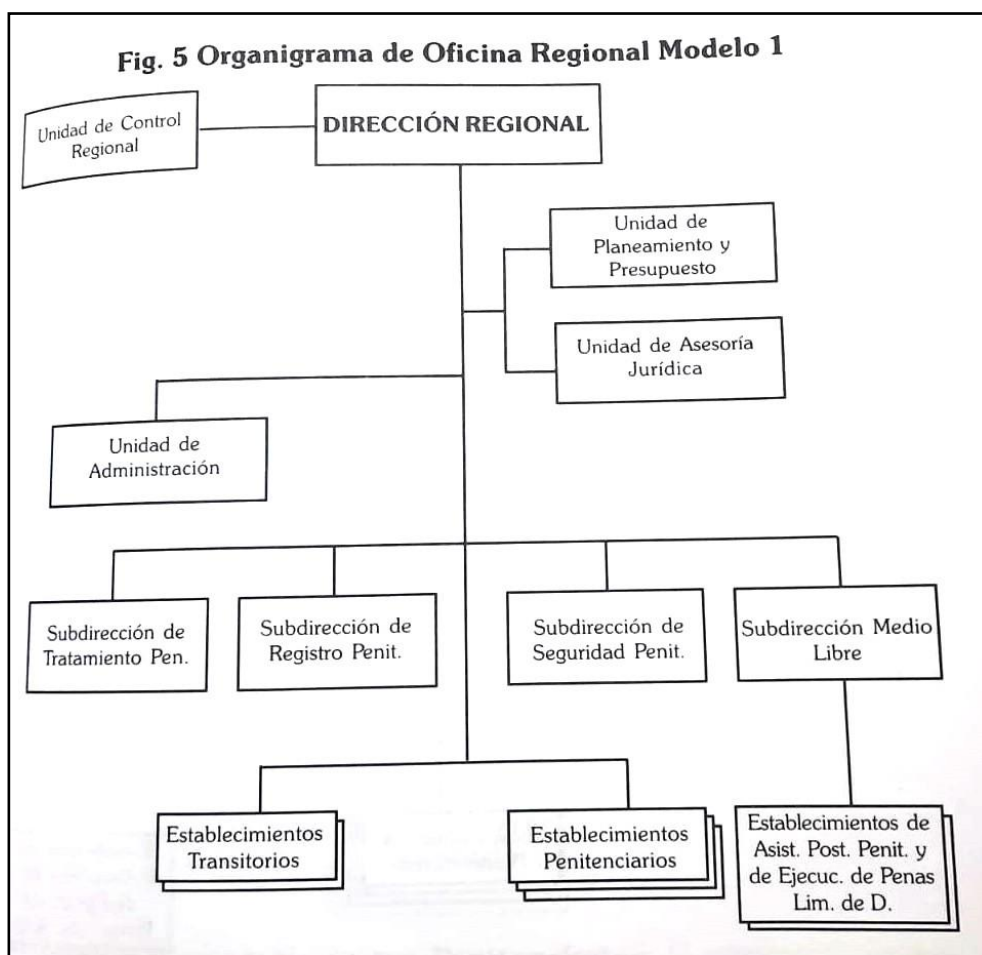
Fig. 5 Organigrama de Oficina Regional Modelo 1

Unidad de Control Regional

DIRECCIÓN REGIONAL

Unidad de Planeamiento y Presupuesto

Unidad de Asesoría Jurídica

Unidad de Administración

Subdirección de Tratamiento Pen.

Subdirección de Registro Penit.

Subdirección de Seguridad Penit.

Subdirección Medio Libre

Establecimientos Transitorios

Establecimientos Penitenciarios

Establecimientos de Asist. Post. Penit. y de Ejecuc. de Penas Lim. de D.